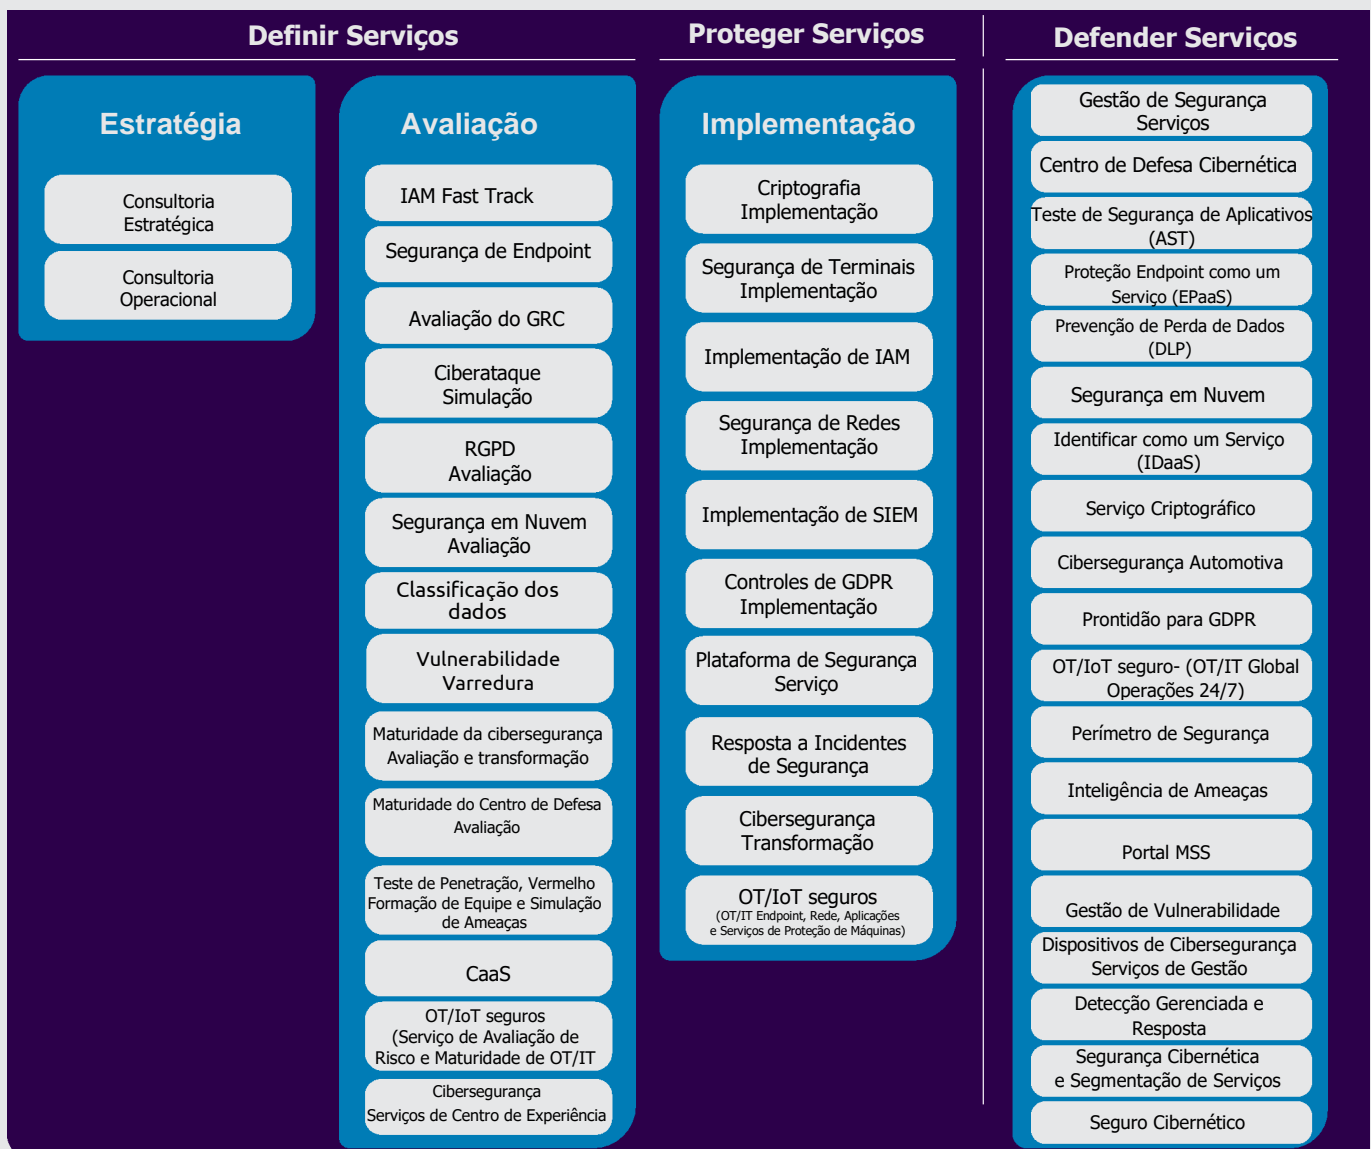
Definir Serviços

Proteger Serviços

Defender Serviços

Estratégia

Consultoria Estratégica

Consultoria Operacional

Avaliação

IAM Fast Track

Segurança de Endpoint

Avaliação do GRC

Ciberataque Simulação

RGPD Avaliação

Segurança em Nuvem Avaliação

Classificação dos dados

Vulnerabilidade Varredura

Maturidade da cibersegurança Avaliação e transformação

Maturidade do Centro de Defesa Avaliação

Teste de Penetração, Vermelho Formação de Equipe e Simulação de Ameaças

CaaS

OT/IoT seguros (Serviço de Avaliação de Risco e Maturidade de OT/IT

Cibersegurança Serviços de Centro de Experiência

Implementação

Criptografia Implementação

Segurança de Terminais Implementação

Implementação de IAM

Segurança de Redes Implementação

Implementação de SIEM

Controles de GDPR Implementação

Plataforma de Segurança Serviço

Resposta a Incidentes de Segurança

Cibersegurança Transformação

OT/IoT seguros
(OT/IT Endpoint, Rede, Aplicações e Serviços de Proteção de Máquinas)

Gestão de Segurança Serviços

Centro de Defesa Cibernética

Teste de Segurança de Aplicativos (AST)

Proteção Endpoint como um Serviço (EPaaS)

Prevenção de Perda de Dados (DLP)

Segurança em Nuvem

Identificar como um Serviço (IDaaS)

Serviço Criptográfico

Cibersegurança Automotiva

Prontidão para GDPR

OT/IoT seguro- (OT/IT Global Operações 24/7)

Perímetro de Segurança

Inteligência de Ameaças

Portal MSS

Gestão de Vulnerabilidade

Dispositivos de Cibersegurança Serviços de Gestão

Detecção Gerenciada e Resposta

Segurança Cibernética e Segmentação de Serviços

Seguro Cibernético